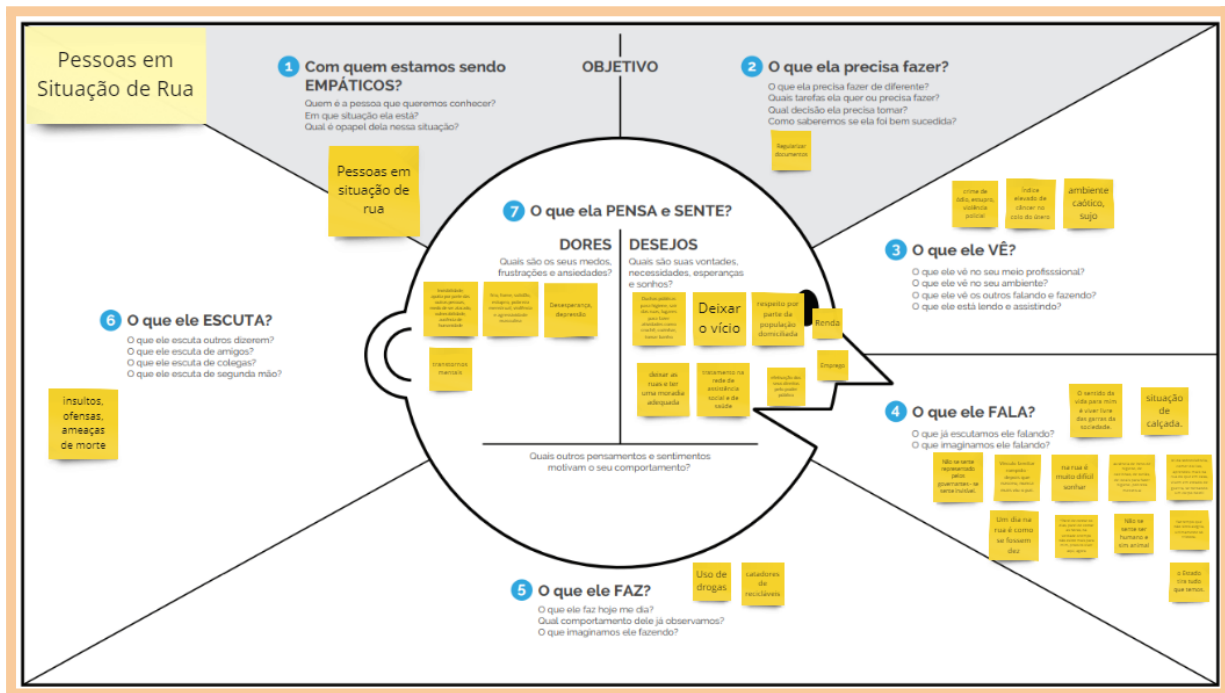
Pessoas em Situação de Rua

1 Com quem estamos sendo EMPÁTICOS?
Quem é a pessoa que queremos conhecer?
Em que situação ela está?
Qual é opapel dela nessa situação?

Pessoas em situação de rua

OBJETIVO

2 O que ela precisa fazer?
O que ela precisa fazer de diferente?
Quais tarefas ela quer ou precisa fazer?
Qual decisão ela precisa tomar?
Como saberemos se ela foi bem sucedida?

Regularizar documentos

crime de ódio, estupro, violência policial

Índice elevado de câncer no colo do útero

ambiente caótico, sujo

3 O que ele VÊ?
O que ele vê no seu meio profissional?
O que ele vê no seu ambiente?
O que ele vê os outros falando e fazendo?
O que ele está lendo e assistindo?

7 O que ela PENSA e SENTE?

DORES
Quais são os seus medos, frustrações e ansiedades?

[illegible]

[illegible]

Desesperança, depressão

transtornos mentais

DESEJOS
Quais são suas vontades, necessidades, esperanças e sonhos?

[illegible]

Deixar o vício

respeito por parte da população domiciliada

Renda

Emprego

deixar as ruas e ter uma moradia adequada

tratamento na rede de assistência social e de saúde

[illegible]

Quais outros pensamentos e sentimentos motivam o seu comportamento?

6 O que ele ESCUTA?
O que ele escuta outros dizerem?
O que ele escuta de amigos?
O que ele escuta de colegas?
O que ele escuta de segunda mão?

insultos, ofensas, ameaças de morte

4 O que ele FALA?
O que já escutamos ele falando?
O que imaginamos ele falando?

O sentido da vida para mim é viver livre das garras da sociedade.

situação de calçada.

Não se sente representado pelos governantes - se sente invisível.

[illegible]

Na rua é muito difícil sonhar

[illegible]

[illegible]

Um dia na rua é como se fossem dez

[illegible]

Não se sente ser humano e sim animal

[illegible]

o Estado cria tudo que temos.

5 O que ele FAZ?
O que ele faz hoje me dia?
Qual comportamento dele já observamos?
O que imaginamos ele fazendo?

Uso de drogas.

catadores de recicláveis